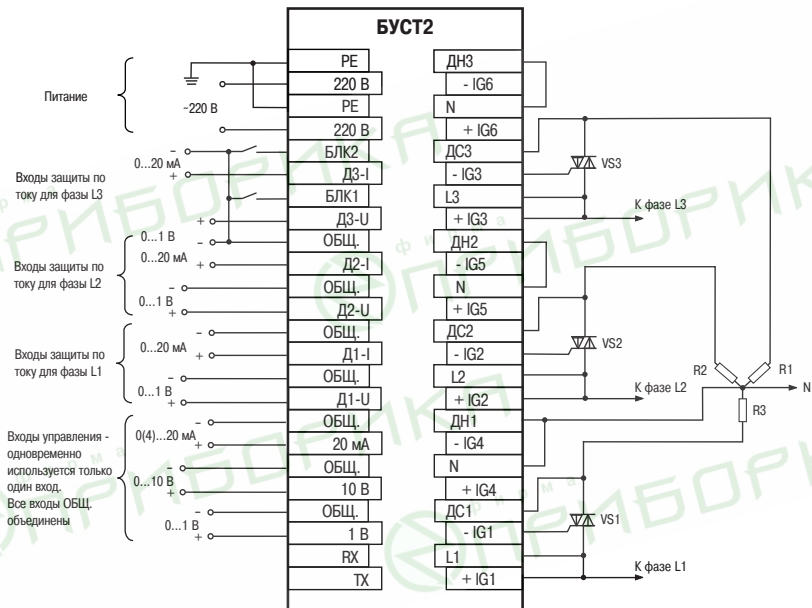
БУСТ2

Питание

~220 В

Входы защиты по току для фазы L3

0...20 мА

0...1 В

Входы защиты по току для фазы L2

0...20 мА

0...1 В

Входы защиты по току для фазы L1

0...20 мА

0...1 В

Входы управления - одновременно используется только один вход. Все входы ОБЩ. объединены

0(4)...20 мА

0...10 В

0...1 В

| PE | ДН3 |
|---|---|
| 220 В | - IG6 |
| PE | N |
| 220 В | + IG6 |
| БЛК2 | ДС3 |
| Д3-I | - IG3 |
| БЛК1 | L3 |
| Д3-U | + IG3 |
| ОБЩ. | ДН2 |
| Д2-I | - IG5 |
| ОБЩ. | N |
| Д2-U | + IG5 |
| ОБЩ. | ДС2 |
| Д1-I | - IG2 |
| ОБЩ. | L2 |
| Д1-U | + IG2 |
| ОБЩ. | ДН1 |
| 20 мА | - IG4 |
| ОБЩ. | N |
| 10 В | + IG4 |
| ОБЩ. | ДС1 |
| 1 В | - IG1 |
| RX | L1 |
| TX | + IG1 |

VS3

К фазе L3

VS2

К фазе L2

VS1

К фазе L1

R1

R2

R3

N